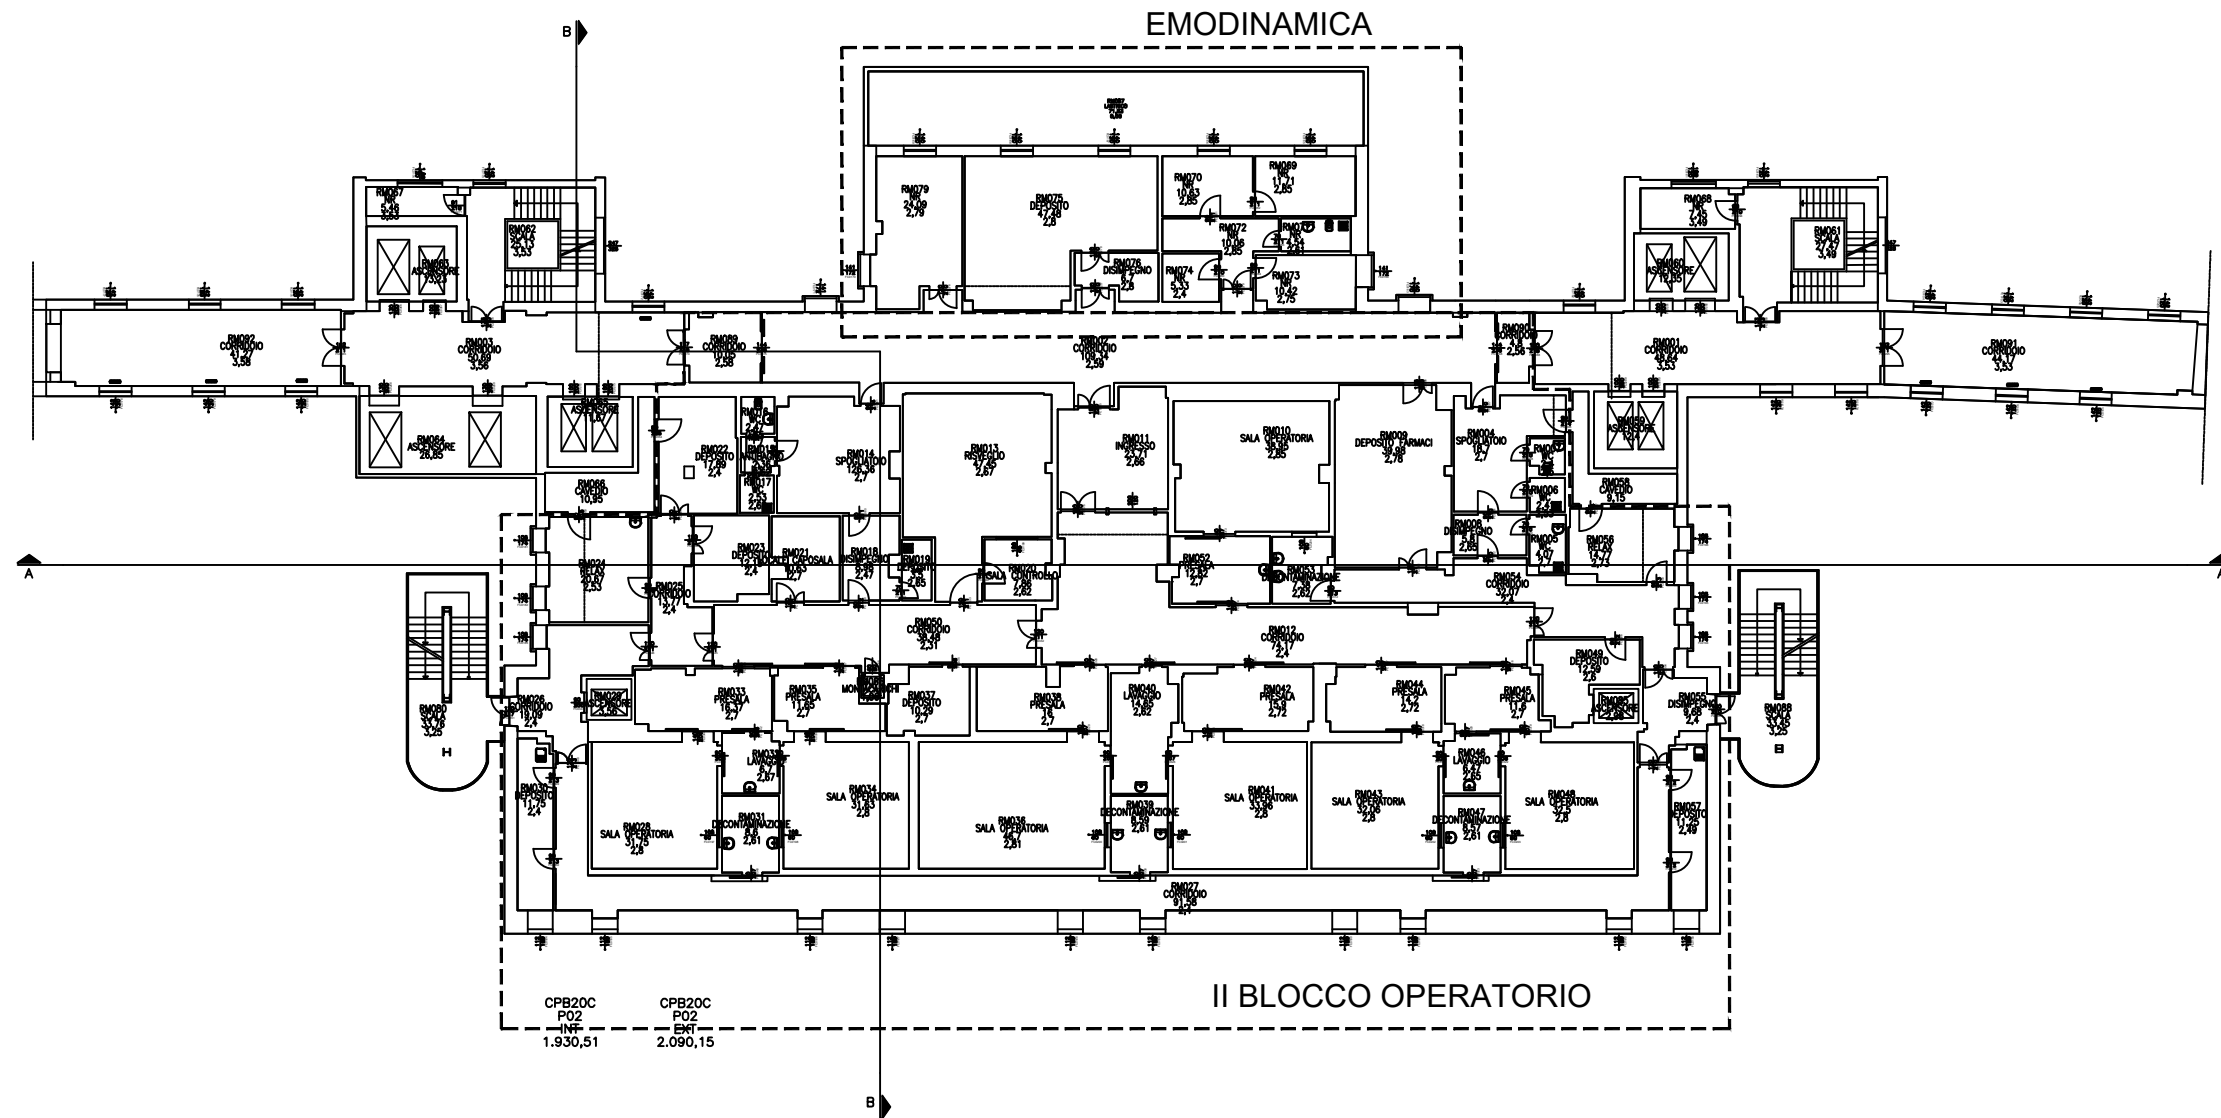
EMODINAMICA

B

RM079
24,09
2,79

RM075
DEPOSITO
47,48
2,8

RM070
WC
10,63
2,85

RM069
WC
11,71
2,85

RM072
WC
10,06
2,85

RM076
DISIMPEGNO
2,8

RM074
WC
5,33
2,4

RM073
10,42
2,75

RM067
WC
5,46
3,53

RM062
SCALA
25,13
3,53

RM063
ASCENSORE

RM068
WC
7,45
3,49

RM061
SCALA
27,2
3,49

RM060
ASCENSORE

RM082
CORRIDOIO
41,27
3,58

RM003
CORRIDOIO
50,89
3,56

RM089
CORRIDOIO
2,58

RM002
CORRIDOIO
2,59

RM090
2,58

RM001
CORRIDOIO
3,53

RM081
CORRIDOIO
3,53

RM064
ASCENSORE
26,85

RM065
ASCENSORE

RM022
DEPOSITO
17,89
2,4

RM014
SPOGLIATOIO
2,7

RM013
RISVEGLIO
2,67

RM011
INGRESSO
2,86

RM010
SALA OPERATORIA
2,85

RM009
DEPOSITO FARMACI
39,98
2,78

RM004
SPOGLIATOIO
2,7

RM059
ASCENSORE

RM066
CAVEDIO
10,95

RM017
2,53

RM006

RM058
CAVEDIO
9,15

RM008
DISIMPEGNO
2,85

RM005

RM056
2,73

RM024
20,67
2,53

RM023
DEPOSITO
2,4

RM021
CAPOSALA
2,7

RM018
DISIMPEGNO
2,47

RM019
2,85

RM020
CONTROLLO
2,82

RM052
2,7

RM053
DECONTAMINAZIONE
2,82

RM054
CORRIDOIO
32,07

RM025
CORRIDOIO
2,4

RM050
CORRIDOIO
2,31

RM012
CORRIDOIO
2,4

RM049
DEPOSITO
2,6

RM080
SCALA
3,25

H

RM026
CORRIDOIO
2,4

RM029
ASCENSORE

RM033
PRESALA
2,7

RM035
PRESALA
2,7

RM037
DEPOSITO
2,7

RM038
PRESALA
2,7

RM040
LAVAGGIO
2,82

RM042
PRESALA
2,72

RM044
PRESALA
2,72

RM045
PRESALA

RM055
DISIMPEGNO
2,4

RM088
SCALA
3,25

B

RM030
DEPOSITO
11,75
2,4

RM032
LAVAGGIO
2,67

RM034
SALA OPERATORIA
2,8

RM046
LAVAGGIO
2,65

RM048
SALA OPERATORIA
2,8

RM028
SALA OPERATORIA
31,75
2,8

RM031
DECONTAMINAZIONE
2,81

RM036
SALA OPERATORIA
2,81

RM039
DECONTAMINAZIONE
2,81

RM041
SALA OPERATORIA
33,98
2,8

RM043
SALA OPERATORIA
2,8

RM047
DECONTAMINAZIONE
2,81

RM057
DEPOSITO
2,49

RM027
CORRIDOIO
91,58
2,4

A

II BLOCCO OPERATORIO

CPB20C
P02
INT
1.930,51

CPB20C
P02
EXT
2.090,15

B